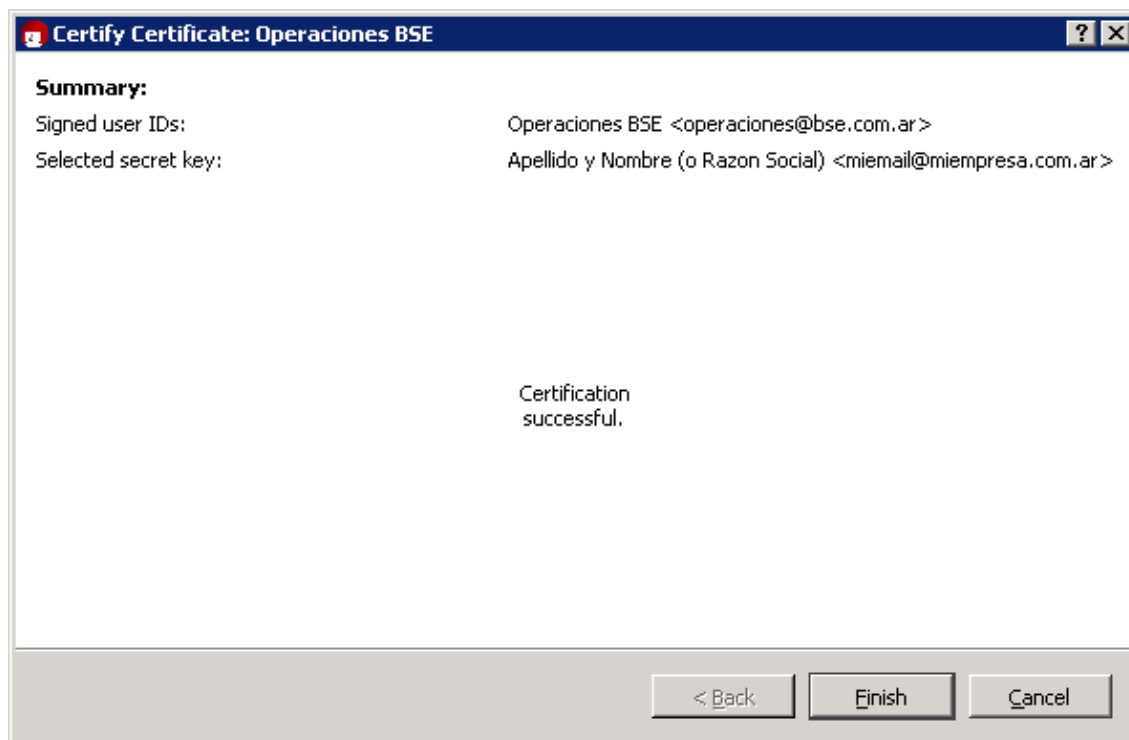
Certify Certificate: Operaciones BSE

? X

Summary:

Signed user IDs: Operaciones BSE <operaciones@bse.com.ar>

Selected secret key: Apellido y Nombre (o Razon Social) <miemail@miempresa.com.ar>

Certification successful.

< Back

Finish

Cancel